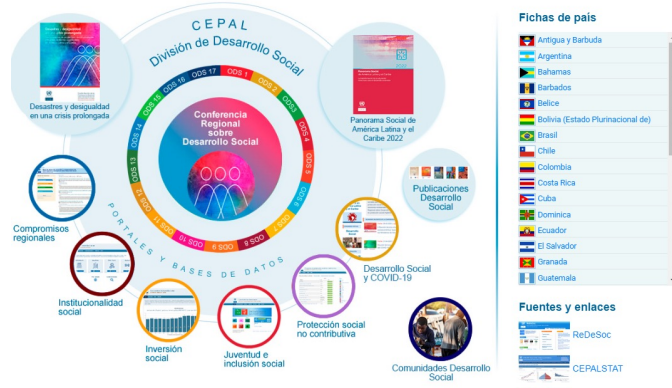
CEPAL

División de Desarrollo Social

Desastres y desigualdad en una crisis prolongada

Panorama Social de América Latina y el Caribe 2022

Conferencia Regional sobre Desarrollo Social

ODS 1 ODS 2 ODS 3 ODS 4 ODS 5 ODS 6 ODS 7 ODS 8 ODS 9 ODS 10 ODS 11 ODS 12 ODS 13 ODS 14 ODS 15 ODS 16 ODS 17

PORTALES Y BASES DE DATOS

Publicaciones Desarrollo Social

Compromisos regionales

Institucionalidad social

Inversión social

Juventud e inclusión social

Protección social no contributiva

Desarrollo Social y COVID-19

Comunidades Desarrollo Social

Fichas de país

Antigua y Barbuda
Argentina
Bahamas
Barbados
Belice
Bolivia (Estado Plurinacional de)
Brasil
Chile
Colombia
Costa Rica
Cuba
Dominica
Ecuador
El Salvador
Granada
Guatemala

Fuentes y enlaces

ReDeSoc

CEPALSTAT